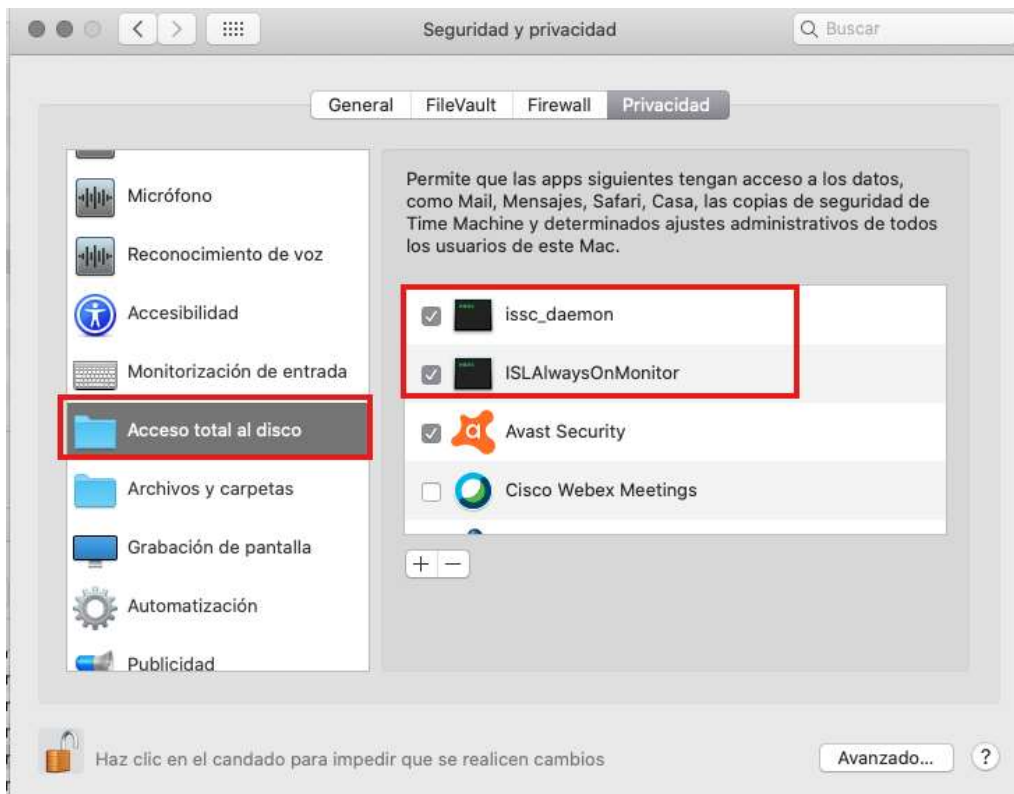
Seguridad y privacidad

Buscar

General FileVault Firewall Privacidad

Micrófono

Reconocimiento de voz

Accesibilidad

Monitorización de entrada

Acceso total al disco

Archivos y carpetas

Grabación de pantalla

Automatización

Publicidad

Permite que las apps siguientes tengan acceso a los datos, como Mail, Mensajes, Safari, Casa, las copias de seguridad de Time Machine y determinados ajustes administrativos de todos los usuarios de este Mac.

issc_daemon

ISLAlwaysOnMonitor

Avast Security

Cisco Webex Meetings

+ −

Haz clic en el candado para impedir que se realicen cambios

Avanzado...

?